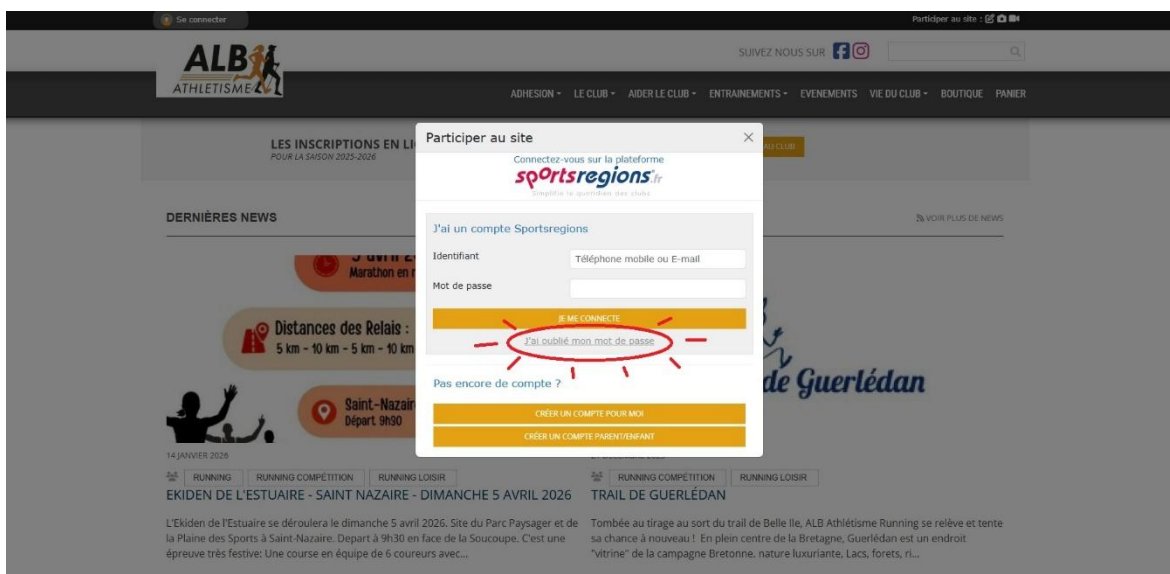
Se connecter

Participer au site :

ALB ATHLETISME

SUIVEZ NOUS SUR

ADHESION ▾ LE CLUB ▾ AIDER LE CLUB ▾ ENTRAINEMENTS ▾ EVENEMENTS VIE DU CLUB ▾ BOUTIQUE PANIER

LES INSCRIPTIONS EN LI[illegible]
POUR LA SAISON 2025-2026

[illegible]AU CLUB

DERNIÈRES NEWS

VOIR PLUS DE NEWS

Participer au site ×

Connectez-vous sur la plateforme
sportsregions.fr
Simplifie le quotidien des clubs

J'ai un compte Sportsregions

Identifiant Téléphone mobile ou E-mail

Mot de passe

JE ME CONNECTE

J'ai oublié mon mot de passe

Pas encore de compte ?

CRÉER UN COMPTE POUR MOI

CRÉER UN COMPTE PARENT/ENFANT

5 avril 2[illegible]
Marathon en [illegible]

Distances des Relais :
5 km - 10 km - 5 km - 10 km

Saint-Nazair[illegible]
Départ 9h30

de Guerlédan

14 JANVIER 2026

RUNNING RUNNING COMPÉTITION RUNNING LOISIR

EKIDEN DE L'ESTUAIRE - SAINT NAZAIRE - DIMANCHE 5 AVRIL 2026

L'Ekiden de l'Estuaire se déroulera le dimanche 5 avril 2026. Site du Parc Paysager et de la Plaine des Sports à Saint-Nazaire. Depart à 9h30 en face de la Soucoupe. C'est une épreuve très festive: Une course en équipe de 6 coureurs avec...

RUNNING COMPÉTITION RUNNING LOISIR

TRAIL DE GUERLÉDAN

Tombée au tirage au sort du trail de Belle Ile, ALB Athlétisme Running se relève et tente sa chance à nouveau ! En plein centre de la Bretagne, Guerlédan est un endroit "vitrine" de la campagne Bretonne. nature luxuriante, Lacs, forets, ri...